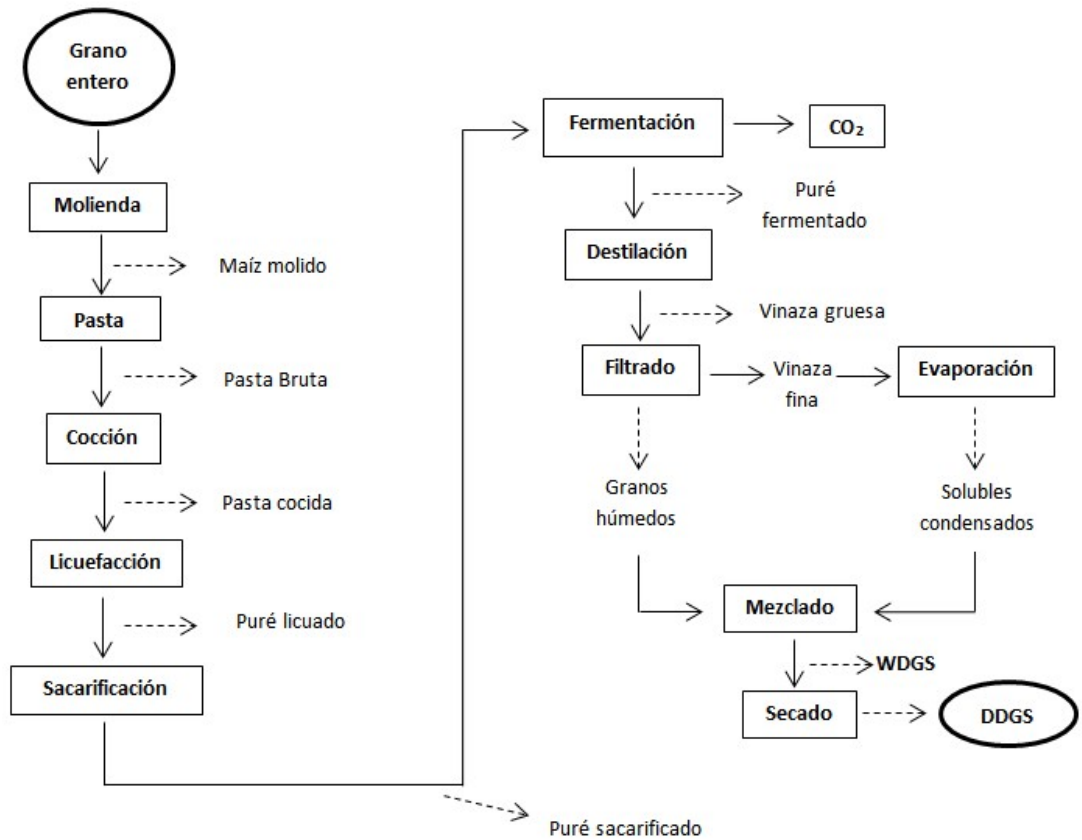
Grano entero

Molienda

Maíz molido

Pasta

Pasta Bruta

Cocción

Pasta cocida

Licuefacción

Puré licuado

Sacarificación

Puré sacarificado

Fermentación

$CO_2$

Puré fermentado

Destilación

Vinaza gruesa

Filtrado

Vinaza fina

Evaporación

Granos húmedos

Solubles condensados

Mezclado

WDGS

Secado

DDGS